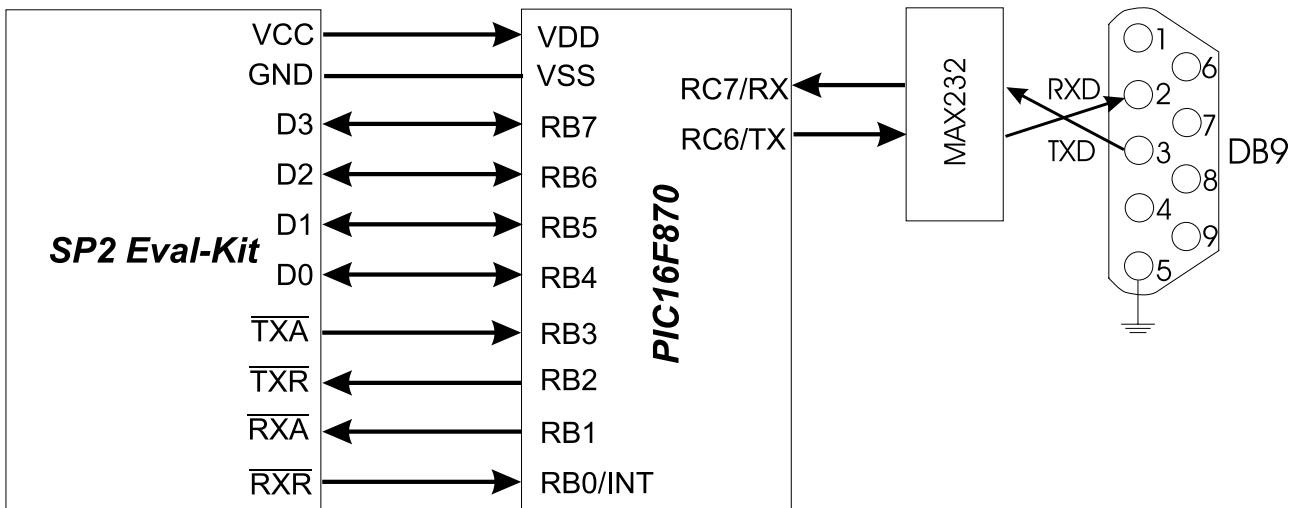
SP2 Eval-Kit

VCC
GND
D3
D2
D1
D0
$\overline{TXA}$
$\overline{TXR}$
$\overline{RXA}$
$\overline{RXR}$

VDD
VSS
RB7
RB6
RB5
RB4
RB3
RB2
RB1
RB0/INT

PIC16F870

RC7/RX
RC6/TX

MAX232

RXD
TXD

1
6
2
7
3
8
4
9
5

DB9